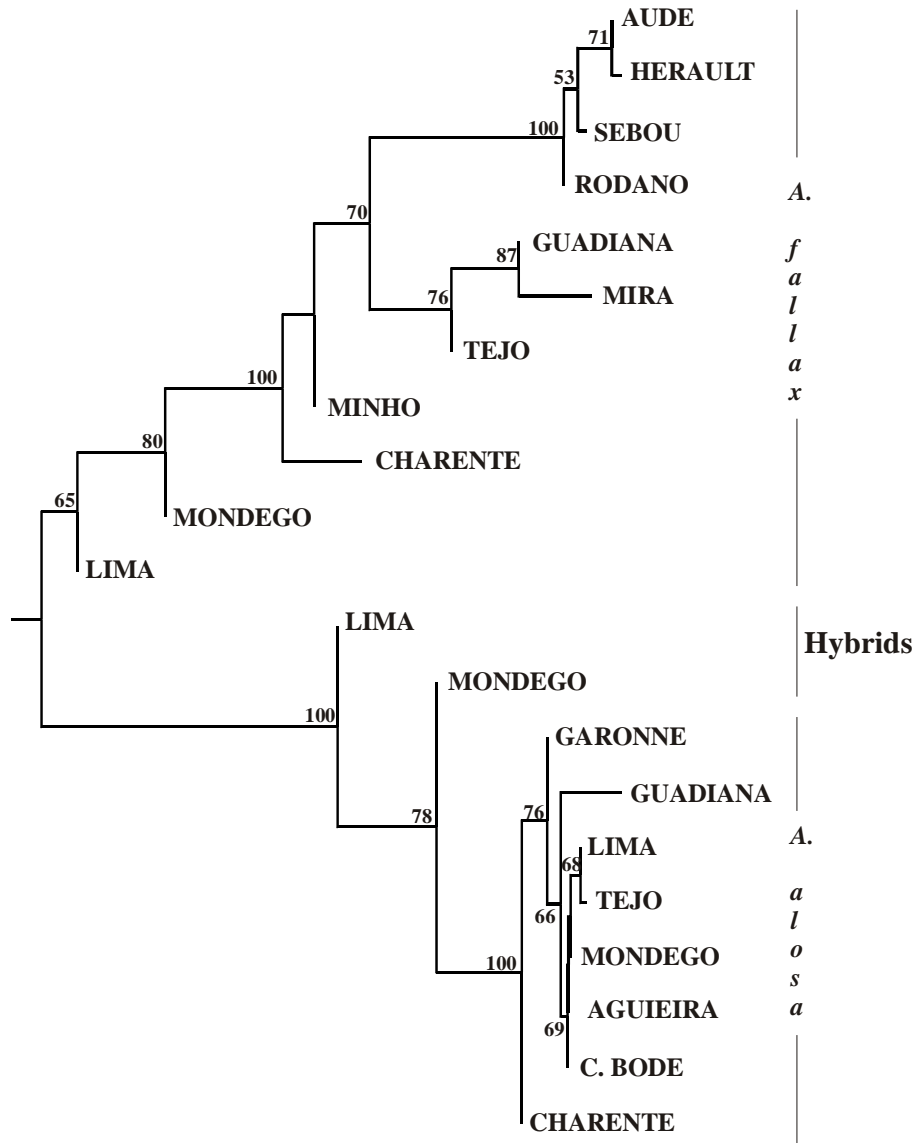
AUDE
71
HERAULT
53
100
SEBOU
RODANO
70
GUADIANA
87
MIRA
76
TEJO
100
MINHO
CHARENTE
80
MONDEGO
65
LIMA

A.
f
a
l
l
a
x

LIMA
MONDEGO
100
Hybrids
GARONNE
GUADIANA
76
78
LIMA
68
TEJO
66
MONDEGO
100
AGUIEIRA
69
C. BODE
CHARENTE

A.
a
l
o
s
a